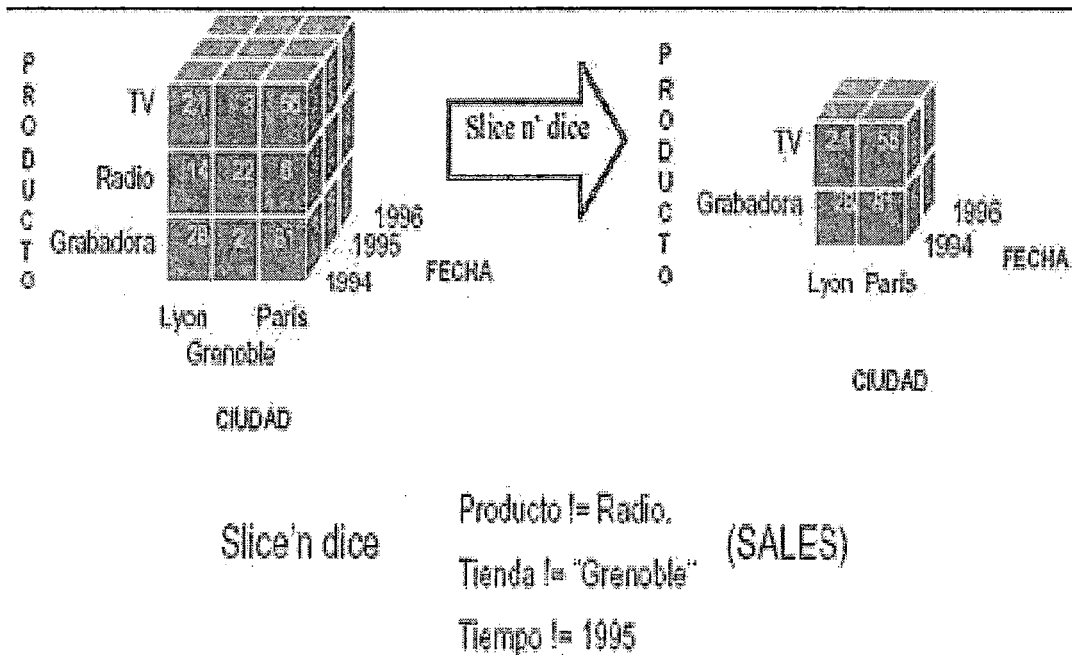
PRODUCTO

TV 21 13 58
Radio 14 22 8
Grabadora 28 2 51

1996
1995
1994

FECHA

Lyon Paris
Grenoble

CIUDAD

Slice n' dice

PRODUCTO

TV 21 58
Grabadora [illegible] 51

1996
1994

FECHA

Lyon Paris

CIUDAD

Slice'n dice

Producto != Radio,
Tienda != "Grenoble"
Tiempo != 1995

(SALES)